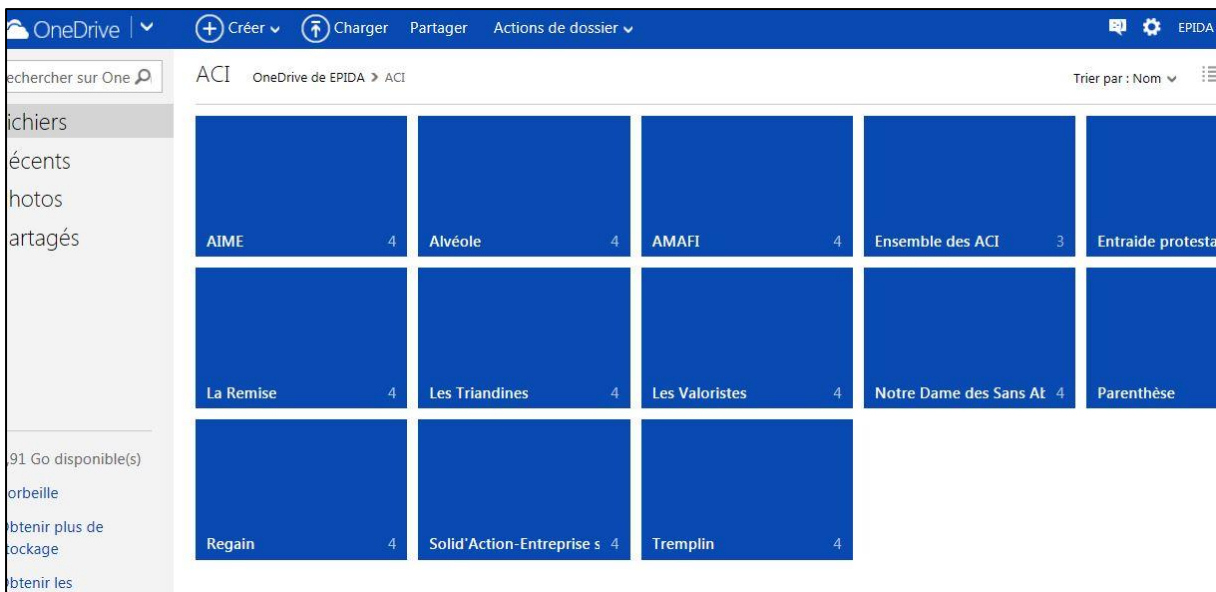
OneDrive | Créer Charger Partager Actions de dossier EPIDA

echercher sur One

ichiers
écents
hotos
artagés

ACI OneDrive de EPIDA > ACI

Trier par : Nom

AIME 4
Alvéole 4
AMAFI 4
Ensemble des ACI 3
Entraide protesta
La Remise 4
Les Triandines 4
Les Valoristes 4
Notre Dame des Sans Ab 4
Parenthèse
Regain 4
Solid'Action-Entreprise s 4
Tremplin 4

,91 Go disponible(s)
orbeille
btenir plus de tockage
btenir les